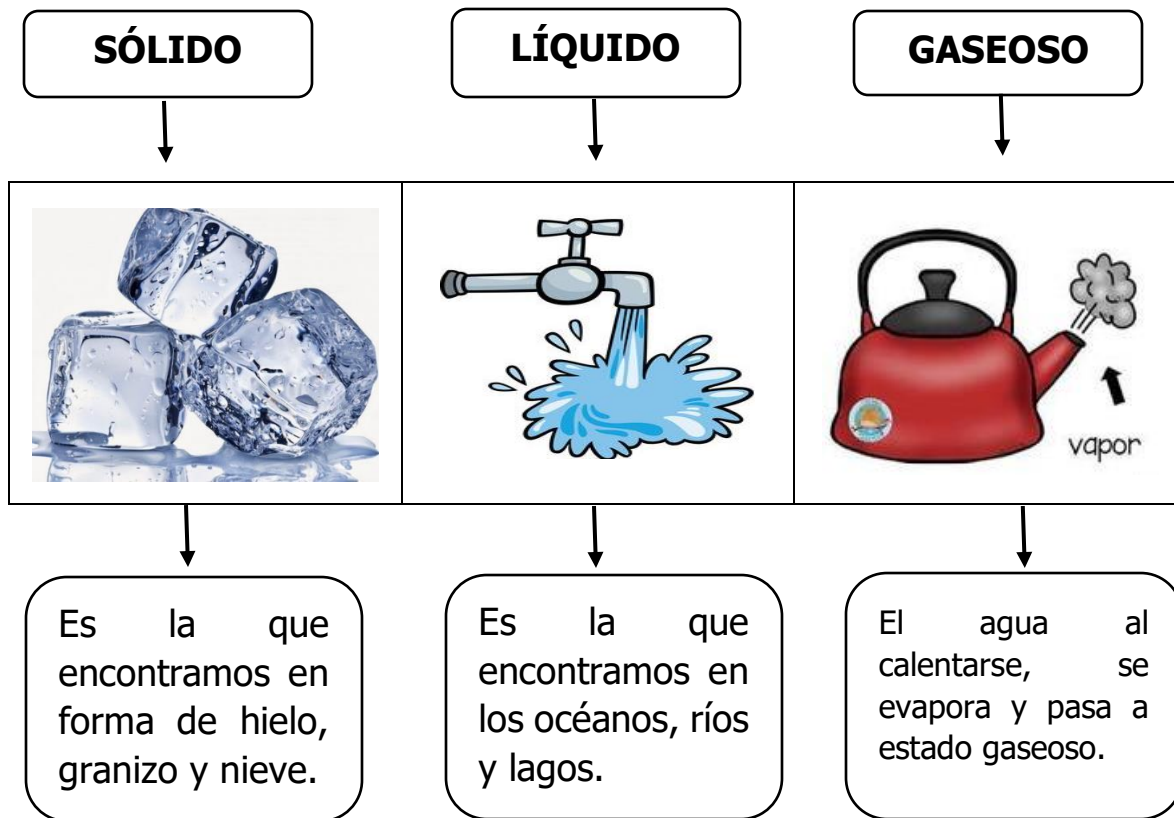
SÓLIDO

LÍQUIDO

GASEOSO

vapor

Es la que encontramos en forma de hielo, granizo y nieve.

Es la que encontramos en los océanos, ríos y lagos.

El agua al calentarse, se evapora y pasa a estado gaseoso.